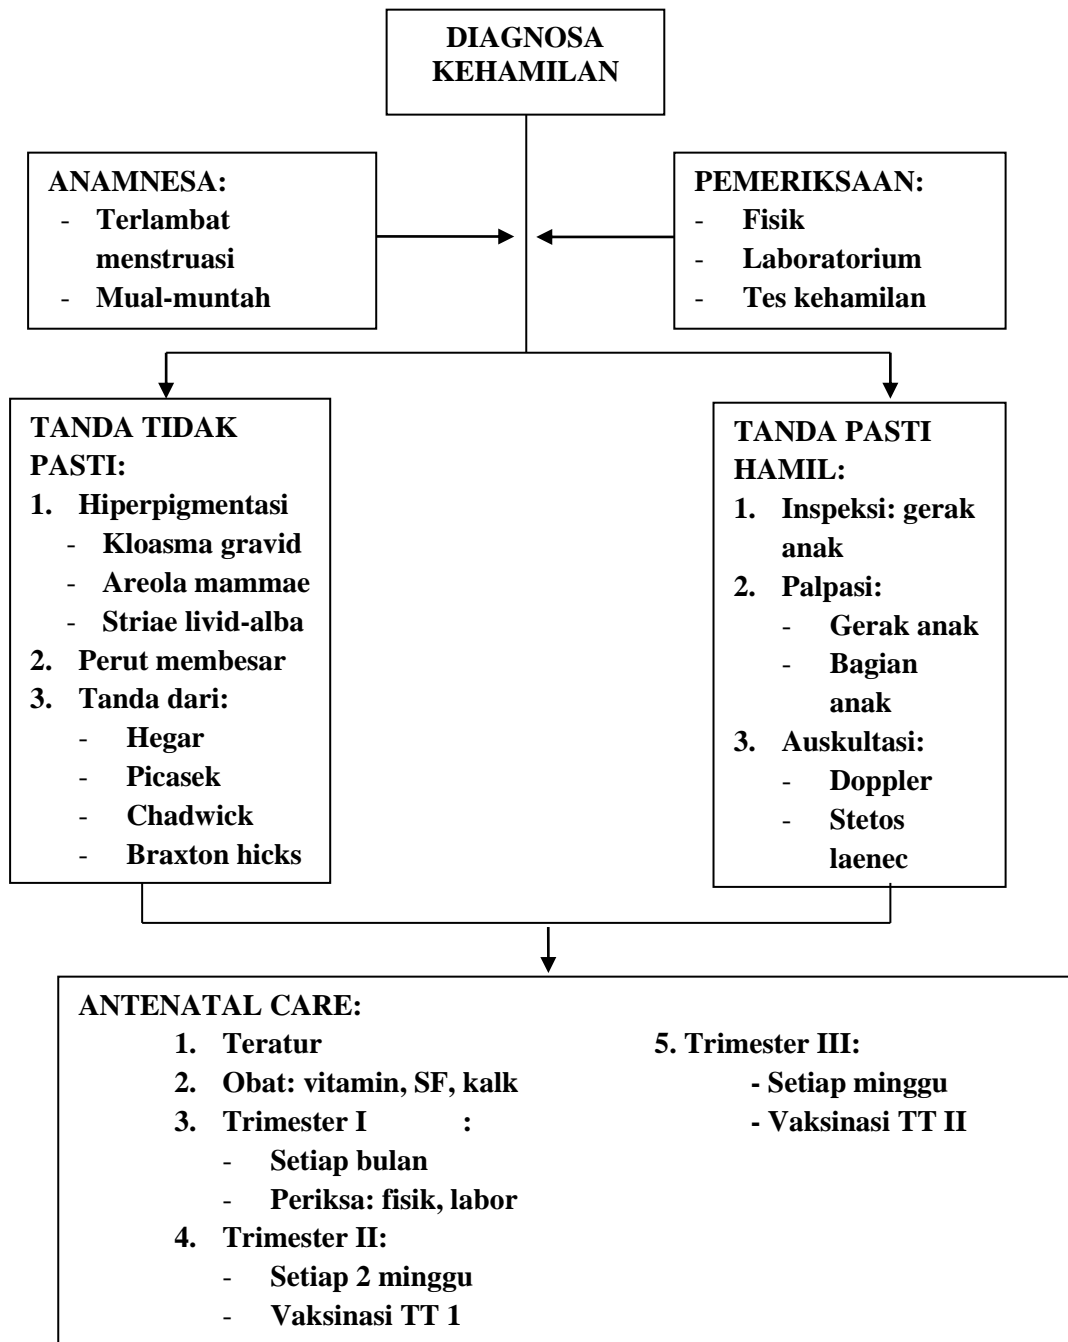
DIAGNOSA KEHAMILAN

ANAMNESA:
- Terlambat menstruasi
- Mual-muntah

PEMERIKSAAN:
- Fisik
- Laboratorium
- Tes kehamilan

TANDA TIDAK PASTI:
1. Hiperpigmentasi
- Kloasma gravid
- Areola mammae
- Striae livid-alba
2. Perut membesar
3. Tanda dari:
- Hegar
- Picasek
- Chadwick
- Braxton hicks

TANDA PASTI HAMIL:
1. Inspeksi: gerak anak
2. Palpasi:
- Gerak anak
- Bagian anak
3. Auskultasi:
- Doppler
- Stetos laenec

ANTENATAL CARE:
1. Teratur
2. Obat: vitamin, SF, kalk
3. Trimester I :
- Setiap bulan
- Periksa: fisik, labor
4. Trimester II:
- Setiap 2 minggu
- Vaksinasi TT 1

5. Trimester III:
- Setiap minggu
- Vaksinasi TT II